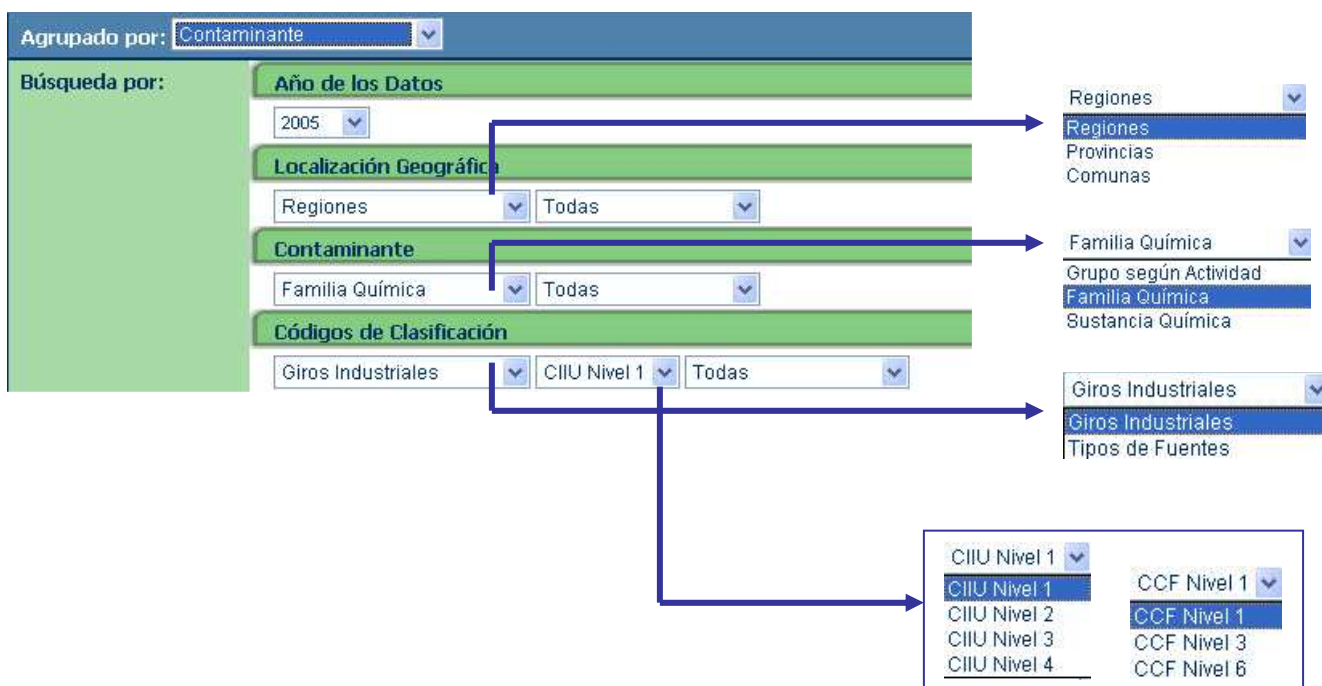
Agrupado por: Contaminante

Búsqueda por:

Año de los Datos

2005

Localización Geográfica

Regiones

Todas

Contaminante

Familia Química

Todas

Códigos de Clasificación

Giros Industriales

CIIU Nivel 1

Todas

Regiones

Regiones
Provincias
Comunas

Familia Química

Grupo según Actividad
Familia Química
Sustancia Química

Giros Industriales

Giros Industriales
Tipos de Fuentes

CIIU Nivel 1

CIIU Nivel 1
CIIU Nivel 2
CIIU Nivel 3
CIIU Nivel 4

CCF Nivel 1

CCF Nivel 1
CCF Nivel 3
CCF Nivel 6